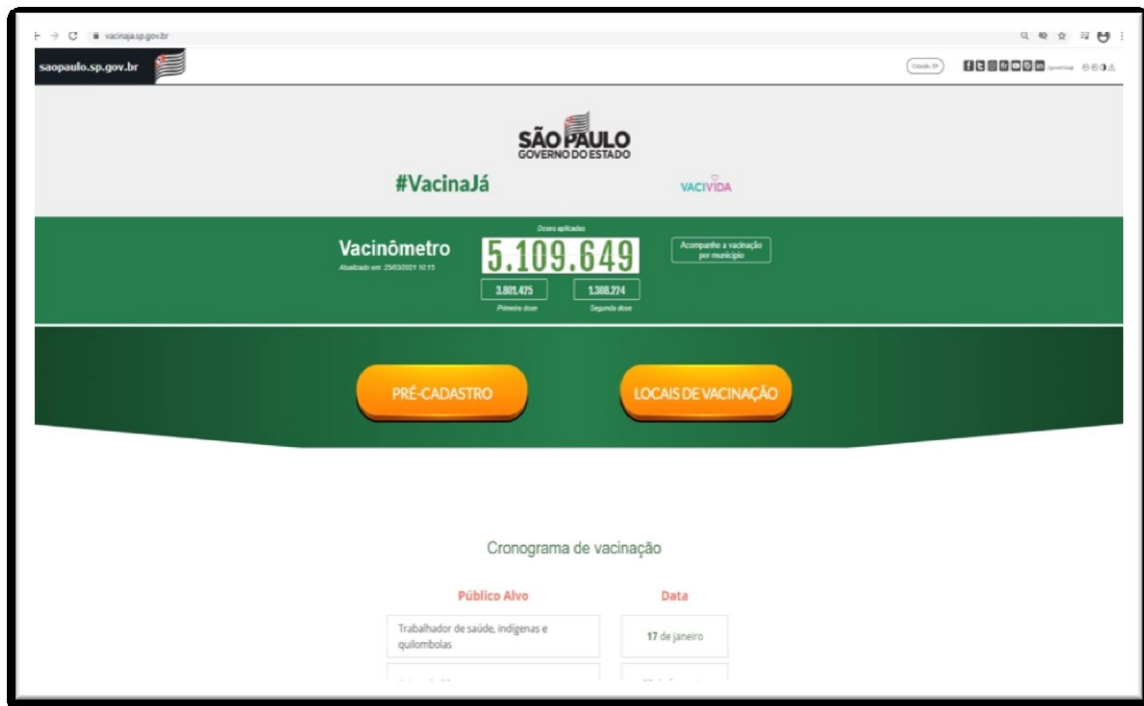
vacinaja.sp.gov.br

saopaulo.sp.gov.br

Cidadão SP

SÃO PAULO
GOVERNO DO ESTADO

#VacinaJá

VACIVIDA

Vacinômetro
Atualizado em: 25/03/2021 10:15

Doses aplicadas
5.109.649

3.801.475
Primeira dose

1.308.274
Segunda dose

Acompanhe a vacinação por município

PRÉ-CADASTRO

LOCAIS DE VACINAÇÃO

Cronograma de vacinação

| Público Alvo | Data |
|---|---|
| Trabalhador de saúde, indígenas e quilombolas | 17 de janeiro |
| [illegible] | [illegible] |